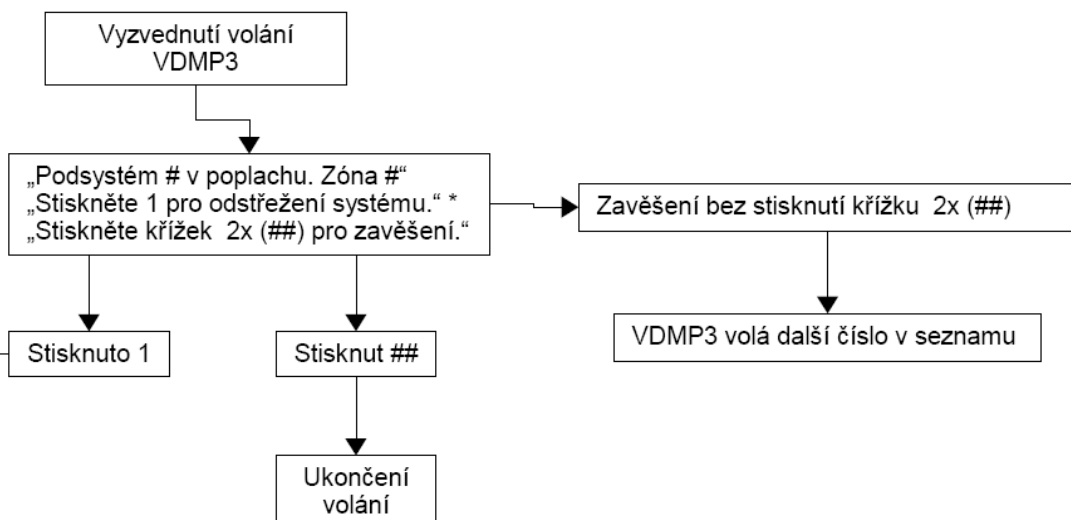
Vyzvednutí volání VDMP3

„Podsystém # v poplachu. Zóna #“
„Stiskněte 1 pro odstřežení systému.“ *
„Stiskněte křížek 2x (##) pro zavěšení.“

Zavěšení bez stisknutí křížku 2x (##)

VDMP3 volá další číslo v seznamu

Stisknuto 1

Stisknut ##

Ukončení volání